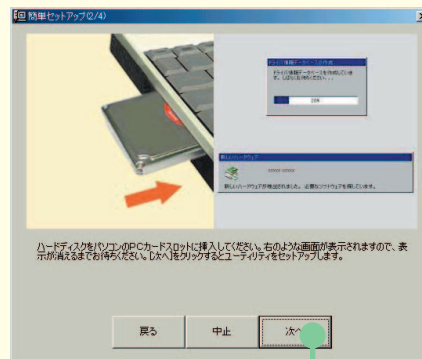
簡単セットアップ(2/4)

ドライバ情報データベースの作成

ドライバ情報データベースを作成しています。しばらくお待ちください。

28%

新しいハードウェア

新しいハードウェアが検出されました。必要なソフトウェアを検索しています。

ハードディスクをパソコンのPCカードスロットに挿入してください。右のような画面が表示されますので、表示が消えるまでお待ちください。[次へ]をクリックするとユーティリティをセットアップします。

戻る
中止
次へ